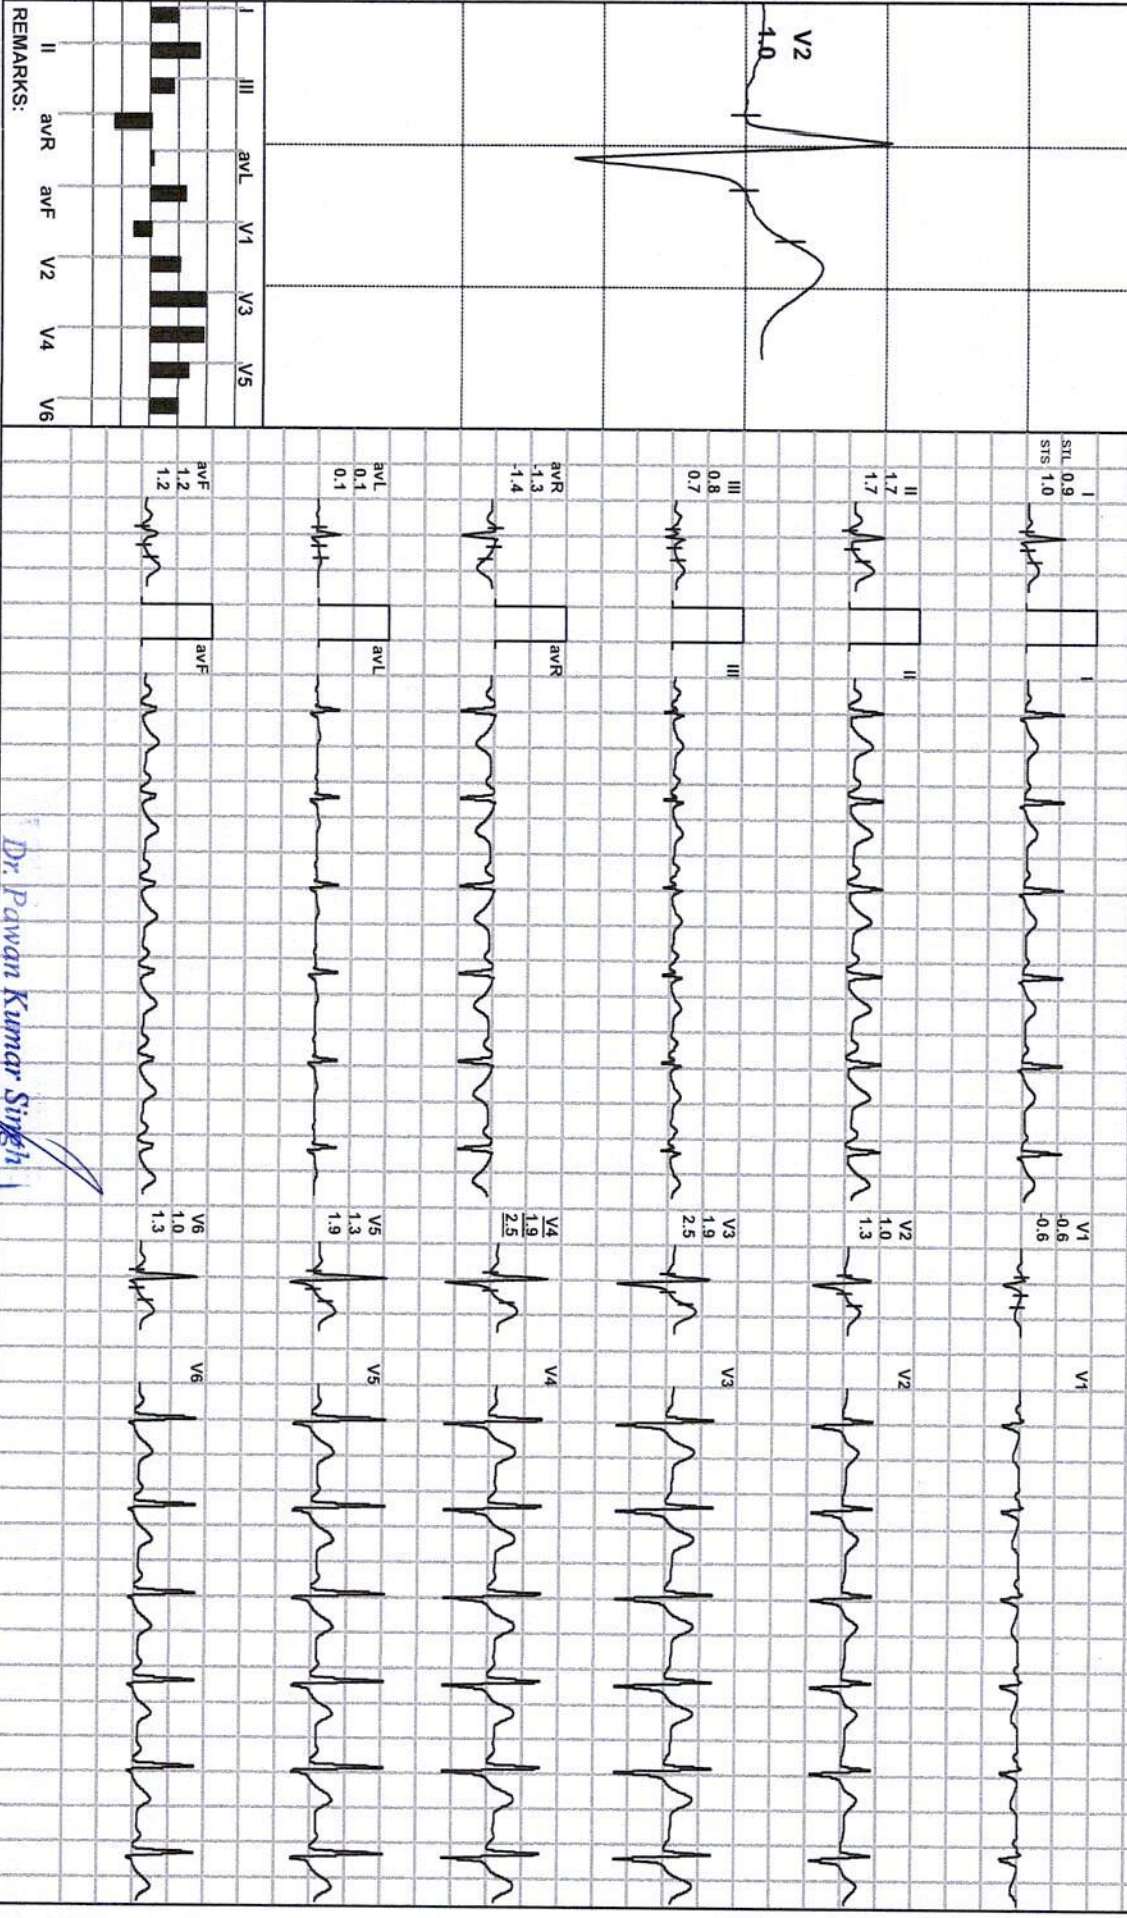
V2
1.0

I III avL V1 V3 V5

REMARKS:
II avR avF V2 V4 V6

I
STL 0.9
STS 1.0

I

V1
-0.6
-0.6

V1

II
1.7
1.7

II

V2
1.0
1.3

V2

III
0.8
0.7

III

V3
1.9
2.5

V3

avR
-1.3
-1.4

avR

V4
1.9
2.5

V4

avL
0.1
0.1

avL

V5
1.3
1.9

V5

avF
1.2
1.2

avF

V6
1.0
1.3

V6

Dr. Pawan Kumar Singh